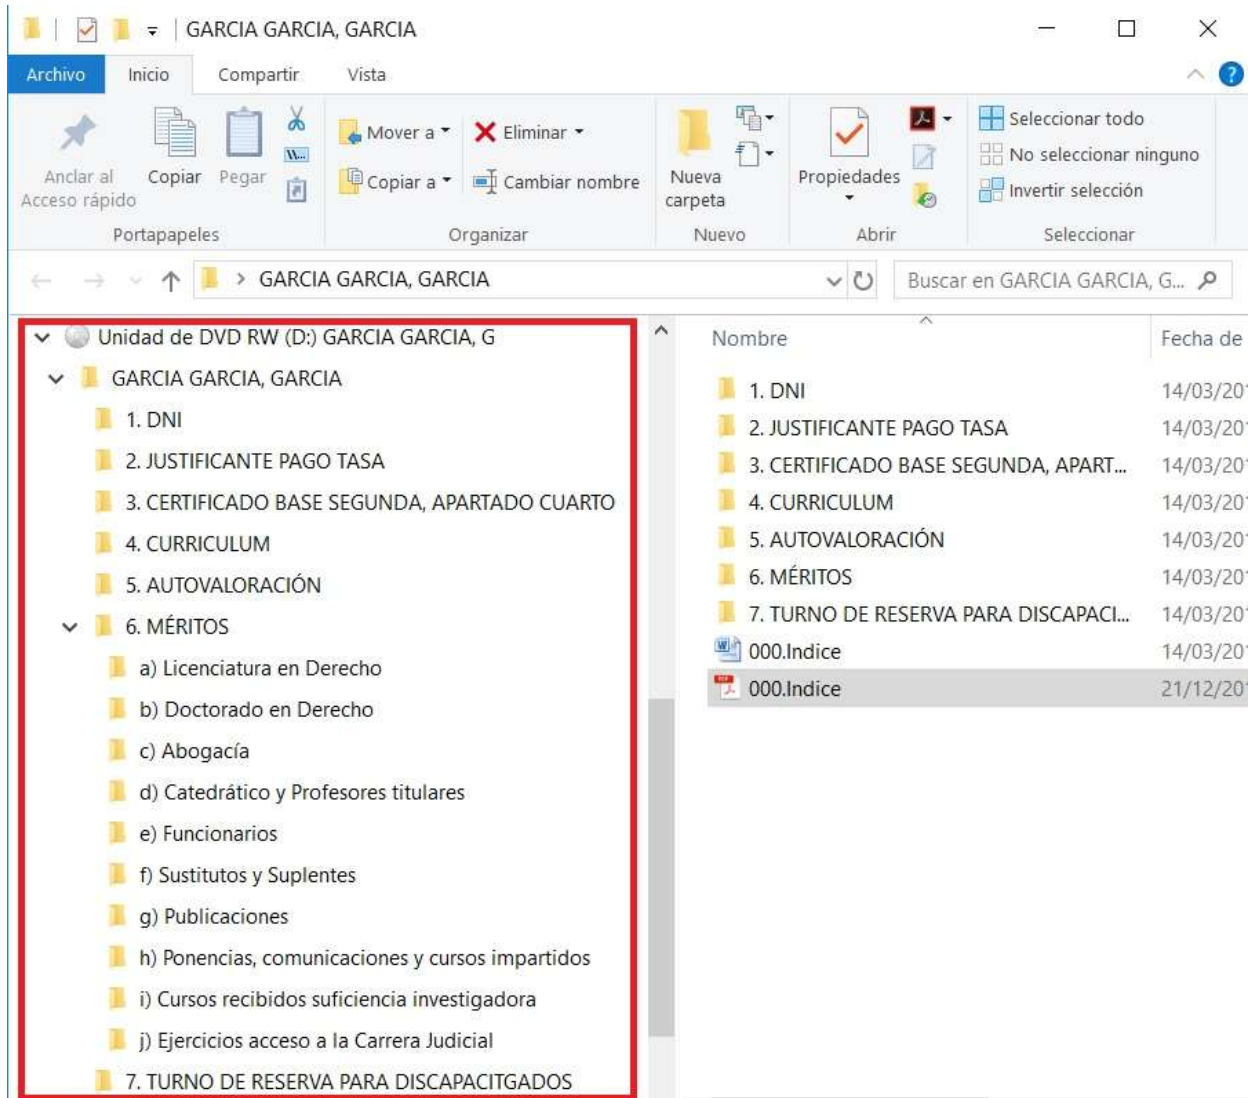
GARCIA GARCIA, GARCIA

Archivo | Inicio | Compartir | Vista

Anclar al Acceso rápido | Copiar | Pegar
Portapapeles

Mover a | Eliminar | Copiar a | Cambiar nombre
Organizar

Nueva carpeta
Nuevo

Propiedades
Abrir

Seleccionar todo
No seleccionar ninguno
Invertir selección
Seleccionar

GARCIA GARCIA, GARCIA

Buscar en GARCIA GARCIA, G...

Unidad de DVD RW (D:) GARCIA GARCIA, G
GARCIA GARCIA, GARCIA
1. DNI
2. JUSTIFICANTE PAGO TASA
3. CERTIFICADO BASE SEGUNDA, APARTADO CUARTO
4. CURRICULUM
5. AUTOVALORACIÓN
6. MÉRITOS
a) Licenciatura en Derecho
b) Doctorado en Derecho
c) Abogacía
d) Catedrático y Profesores titulares
e) Funcionarios
f) Sustitutos y Suplentes
g) Publicaciones
h) Ponencias, comunicaciones y cursos impartidos
i) Cursos recibidos suficiencia investigadora
j) Ejercicios acceso a la Carrera Judicial
7. TURNO DE RESERVA PARA DISCAPACITGADOS

| Nombre | Fecha de |
|---|---|
| 1. DNI | 14/03/20 |
| 2. JUSTIFICANTE PAGO TASA | 14/03/20 |
| 3. CERTIFICADO BASE SEGUNDA, APART... | 14/03/20 |
| 4. CURRICULUM | 14/03/20 |
| 5. AUTOVALORACIÓN | 14/03/20 |
| 6. MÉRITOS | 14/03/20 |
| 7. TURNO DE RESERVA PARA DISCAPACI... | 14/03/20 |
| 000.Indice | 14/03/20 |
| 000.Indice | 21/12/20 |